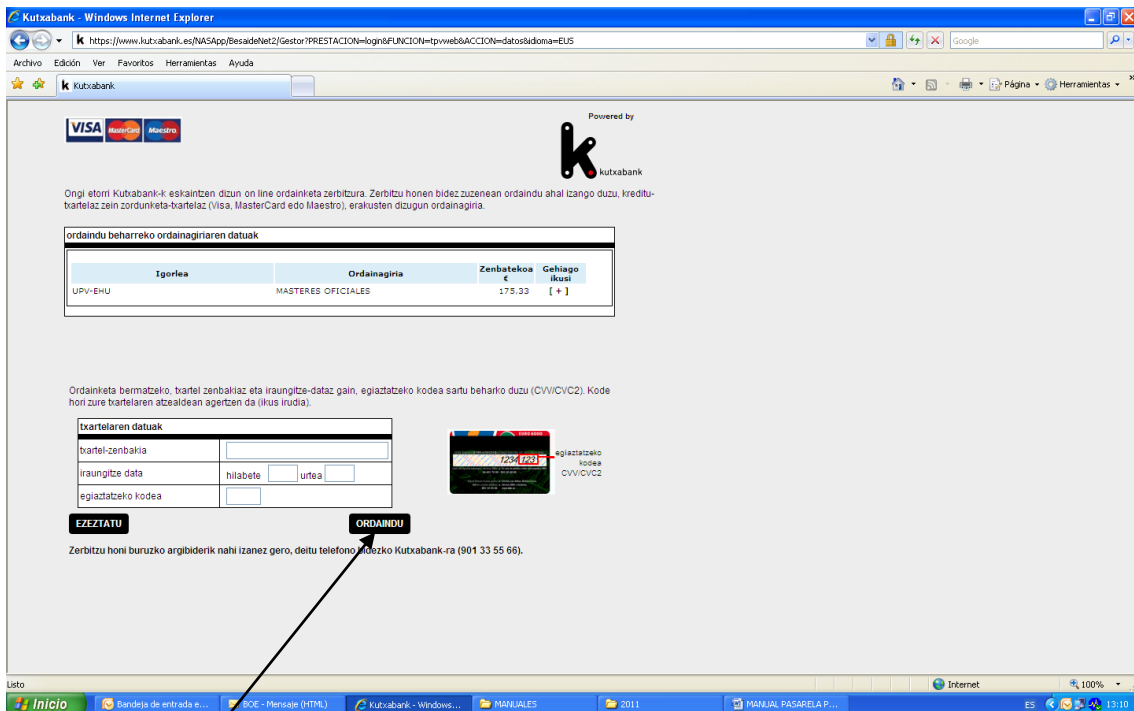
Kutxabank - Windows Internet Explorer

https://www.kutxabank.es/NASApp/BesaideNet2/Gestor?PRESTACION=login&FUNCION=tpvweb&ACCION=datos&idioma=EUS

Google

Archivo Edición Ver Favoritos Herramientas Ayuda

Kutxabank

Página Herramientas

VISA MasterCard Maestro

Powered by

kutxabank

Ongi etorri Kutxabank-k eskaintzen dizun on line ordainketa zerbitzura. Zerbitzu honen bidez zuzenean ordaindu ahal izango duzu, kreditu-txartelaz zein zordunketa-txartelaz (Visa, MasterCard edo Maestro), erakusten dizugun ordainagiria.

ordaindu beharreko ordainagiriaren datuak

| Igorlea | Ordainagiria | Zenbatekoa € | Gehiago ikusi |
|---|---|---|---|
| UPV-EHU | MASTERES OFICIALES | 175,33 | [ + ] |

Ordainketa bermatzeko, txartel zenbakiaz eta iraungitze-dataz gain, egiaztatzeko kodea sartu beharko duzu (CVV/CVC2). Kode hori zure txartelaren atzealdean agertzen da (ikus irudia).

txartelaren datuak

| txartel-zenbakia | |
|---|---|
| iraungitze data | hilabete urtea |
| egiaztatzeko kodea | |

1234 123

egiaztatzeko kodea CVV/CVC2

EZEZTATU

ORDAINDU

Zerbitzu honi buruzko argibiderik nahi izanez gero, deitu telefono bidezko Kutxabank-ra (901 33 55 66).

Listo

Internet

100%

Inicio

Bandeja de entrada e...

BOE - Mensaje (HTML)

Kutxabank - Windows...

MANUALES

2011

MANUAL PASARELA P...

ES

13:10